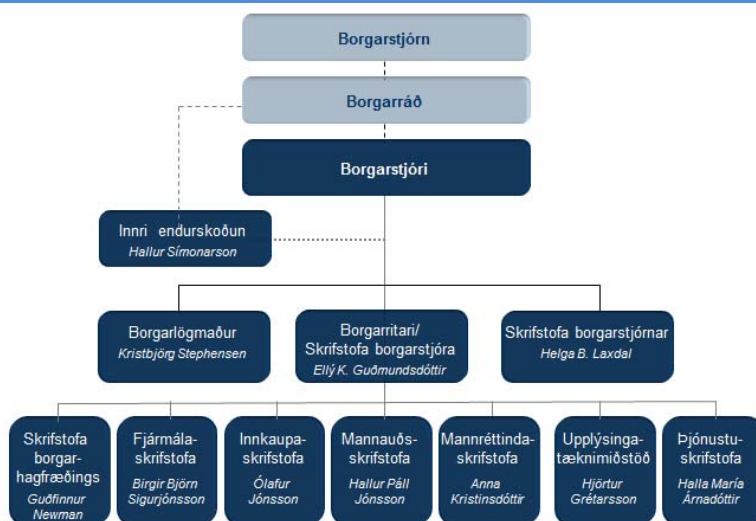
Borgarstjórn

Borgarráð

Borgarstjóri

Innri endurskoðun
Hallur Símonarson

Borgarlögmaður
Kristbjörg Stephensen

Borgarritari/ Skrifstofa borgarstjóra
Ellý K. Guðmundsdóttir

Skrifstofa borgarstjórnar
Helga B. Laxdal

Skrifstofa borgarhagfræðings
Guðfinnur Newman

Fjármálaskrifstofa
Birgir Björn Sigurjónsson

Innkaupaskrifstofa
Ólafur Jónsson

Mannauðsskrifstofa
Hallur Páll Jónsson

Mannréttindaskrifstofa
Anna Kristinsdóttir

Upplýsingatæknimiðstöð
Hjörtur Grétarsson

Þjónustuskrifstofa
Halla María Árnadóttir